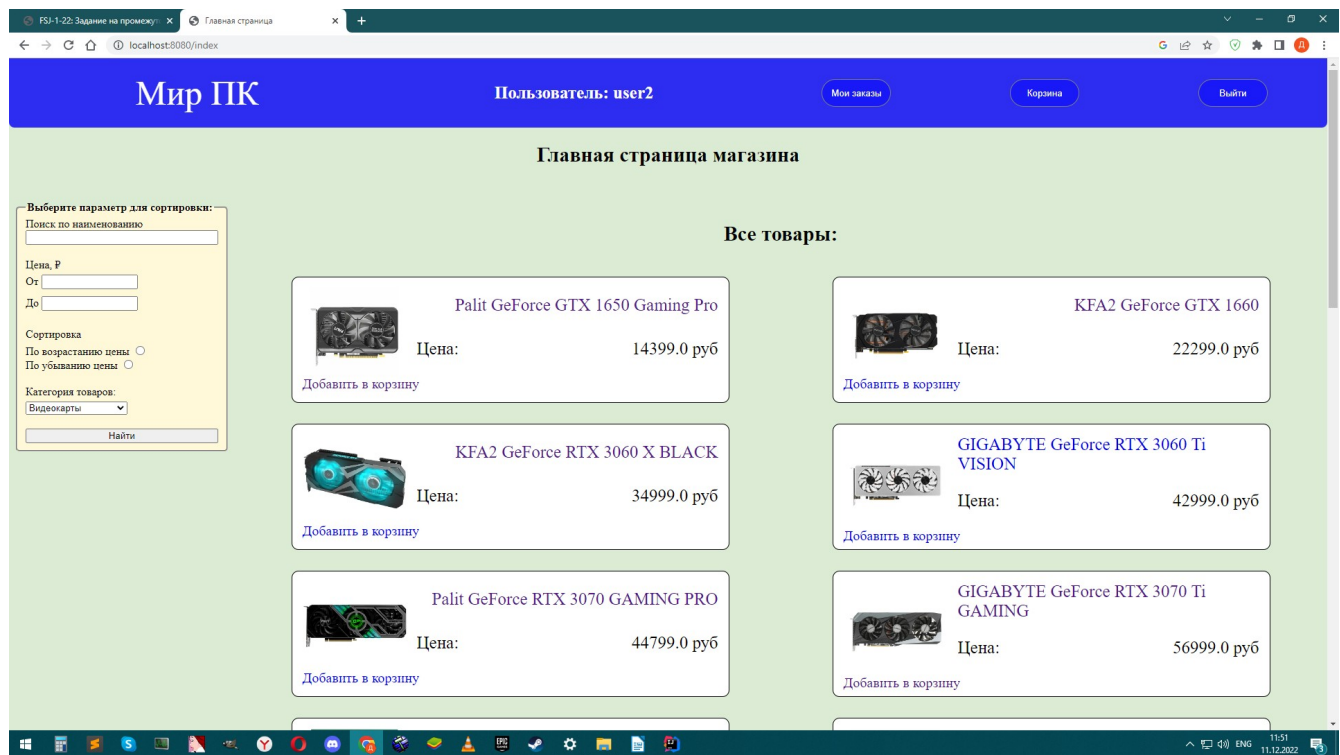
FSJ-1-22: Задание на промежуто ×
Главная страница ×
+
localhost:8080/index

Мир ПК
Пользователь: user2
Мои заказы
Корзина
Выйти

Главная страница магазина

Выберите параметр для сортировки:
Поиск по наименованию

Цена, ₽
От
До

Сортировка
По возрастанию цены
По убыванию цены

Категория товаров:
Видеокарты
Найти

Все товары:

Palit GeForce GTX 1650 Gaming Pro
Цена: 14399.0 руб
Добавить в корзину

KFA2 GeForce GTX 1660
Цена: 22299.0 руб
Добавить в корзину

KFA2 GeForce RTX 3060 X BLACK
Цена: 34999.0 руб
Добавить в корзину

GIGABYTE GeForce RTX 3060 Ti VISION
Цена: 42999.0 руб
Добавить в корзину

Palit GeForce RTX 3070 GAMING PRO
Цена: 44799.0 руб
Добавить в корзину

GIGABYTE GeForce RTX 3070 Ti GAMING
Цена: 56999.0 руб
Добавить в корзину

ENG 11:51 11.12.2022